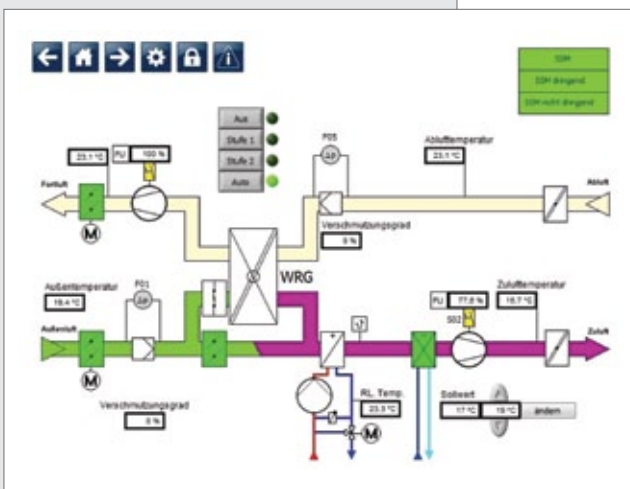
SDM

SDM dringend

SDM nicht dringend

Aus

Stufe 1

Stufe 2

Auto

23.1 °C

FU 100 %

F05

Ablufttemperatur

23.1 °C

Fortluft

Abluft

Verschmutzungsgrad

0 %

Außentemperatur

18.4 °C

F01

WRG

FU 77.8 %

S02

Zulufttemperatur

18.7 °C

Außenluft

Zuluft

Verschmutzungsgrad

0 %

RL Temp

23.5 °C

Sollwert

17 °C

19 °C

ändern